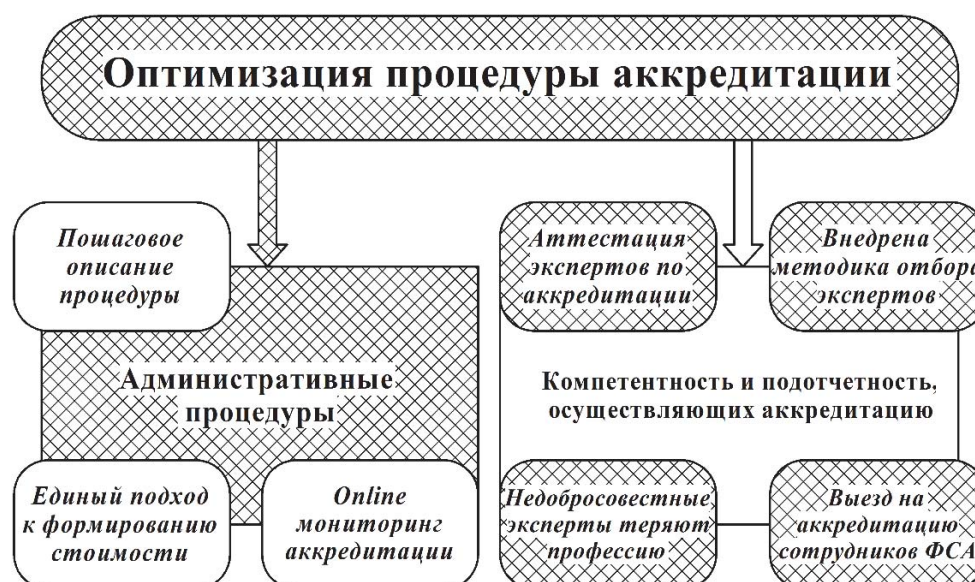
Оптимизация процедуры аккредитации

Пошаговое описание процедуры

Административные процедуры

Единый подход к формированию стоимости

Online мониторинг аккредитации

Аттестация экспертов по аккредитации

Внедрена методика отбора экспертов

Компетентность и подотчетность, осуществляющих аккредитацию

Недобросовестные эксперты теряют профессию

Выезд на аккредитацию сотрудников ФСА